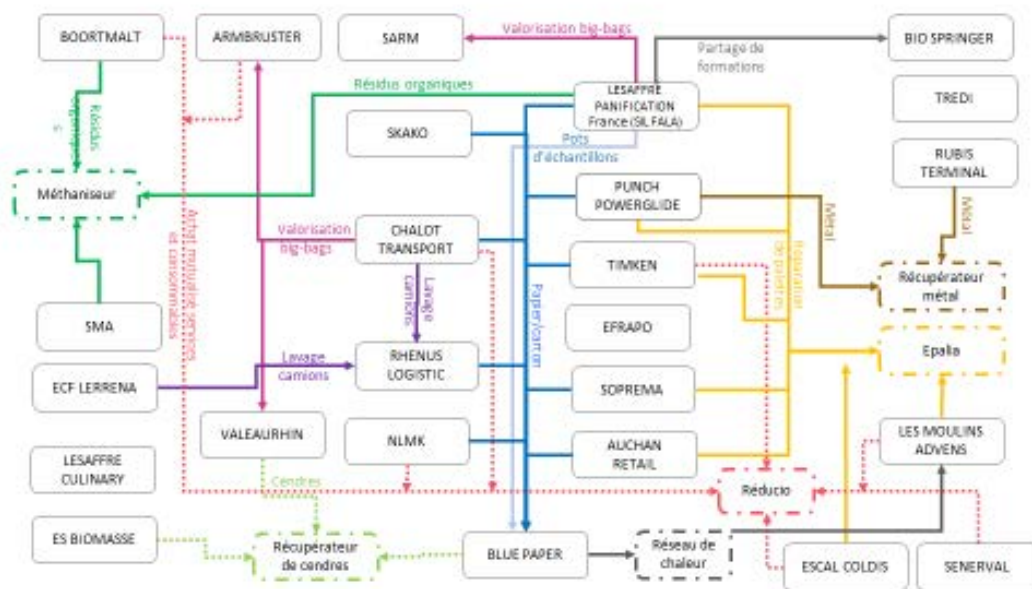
BOORTMALT
ARMBRUSTER
SARM
Valorisation big-bags
BIO SPRINGER
Partage de formations
Résidus organiques
LESAFFRE PANIFICATION France (SIL FALA)
TREDI
Résidus organiques
SKAKO
Pots d'échantillons
RUBIS TERMINAL
Méthaniseur
PUNCH POWERGLIDE
Métal
Métal
Achat mutualisé services et consommables
Valorisation big-bags
CHALOT TRANSPORT
Réparation de palettes
Récupérateur métal
Lavage camions
TIMKEN
Papeterie
SMA
EFRAPO
Epalia
ECF LERRENA
Lavage camions
RHENUS LOGISTIC
SOPREMA
VALEAURHIN
NLMK
AUCHAN RETAIL
LES MOULINS ADVENS
LESAFFRE CULINARY
Cendres
Réducio
ES BIOMASSE
Récupérateur de cendres
BLUE PAPER
Réseau de chaleur
ESCAL COLDIS
SENERVAL